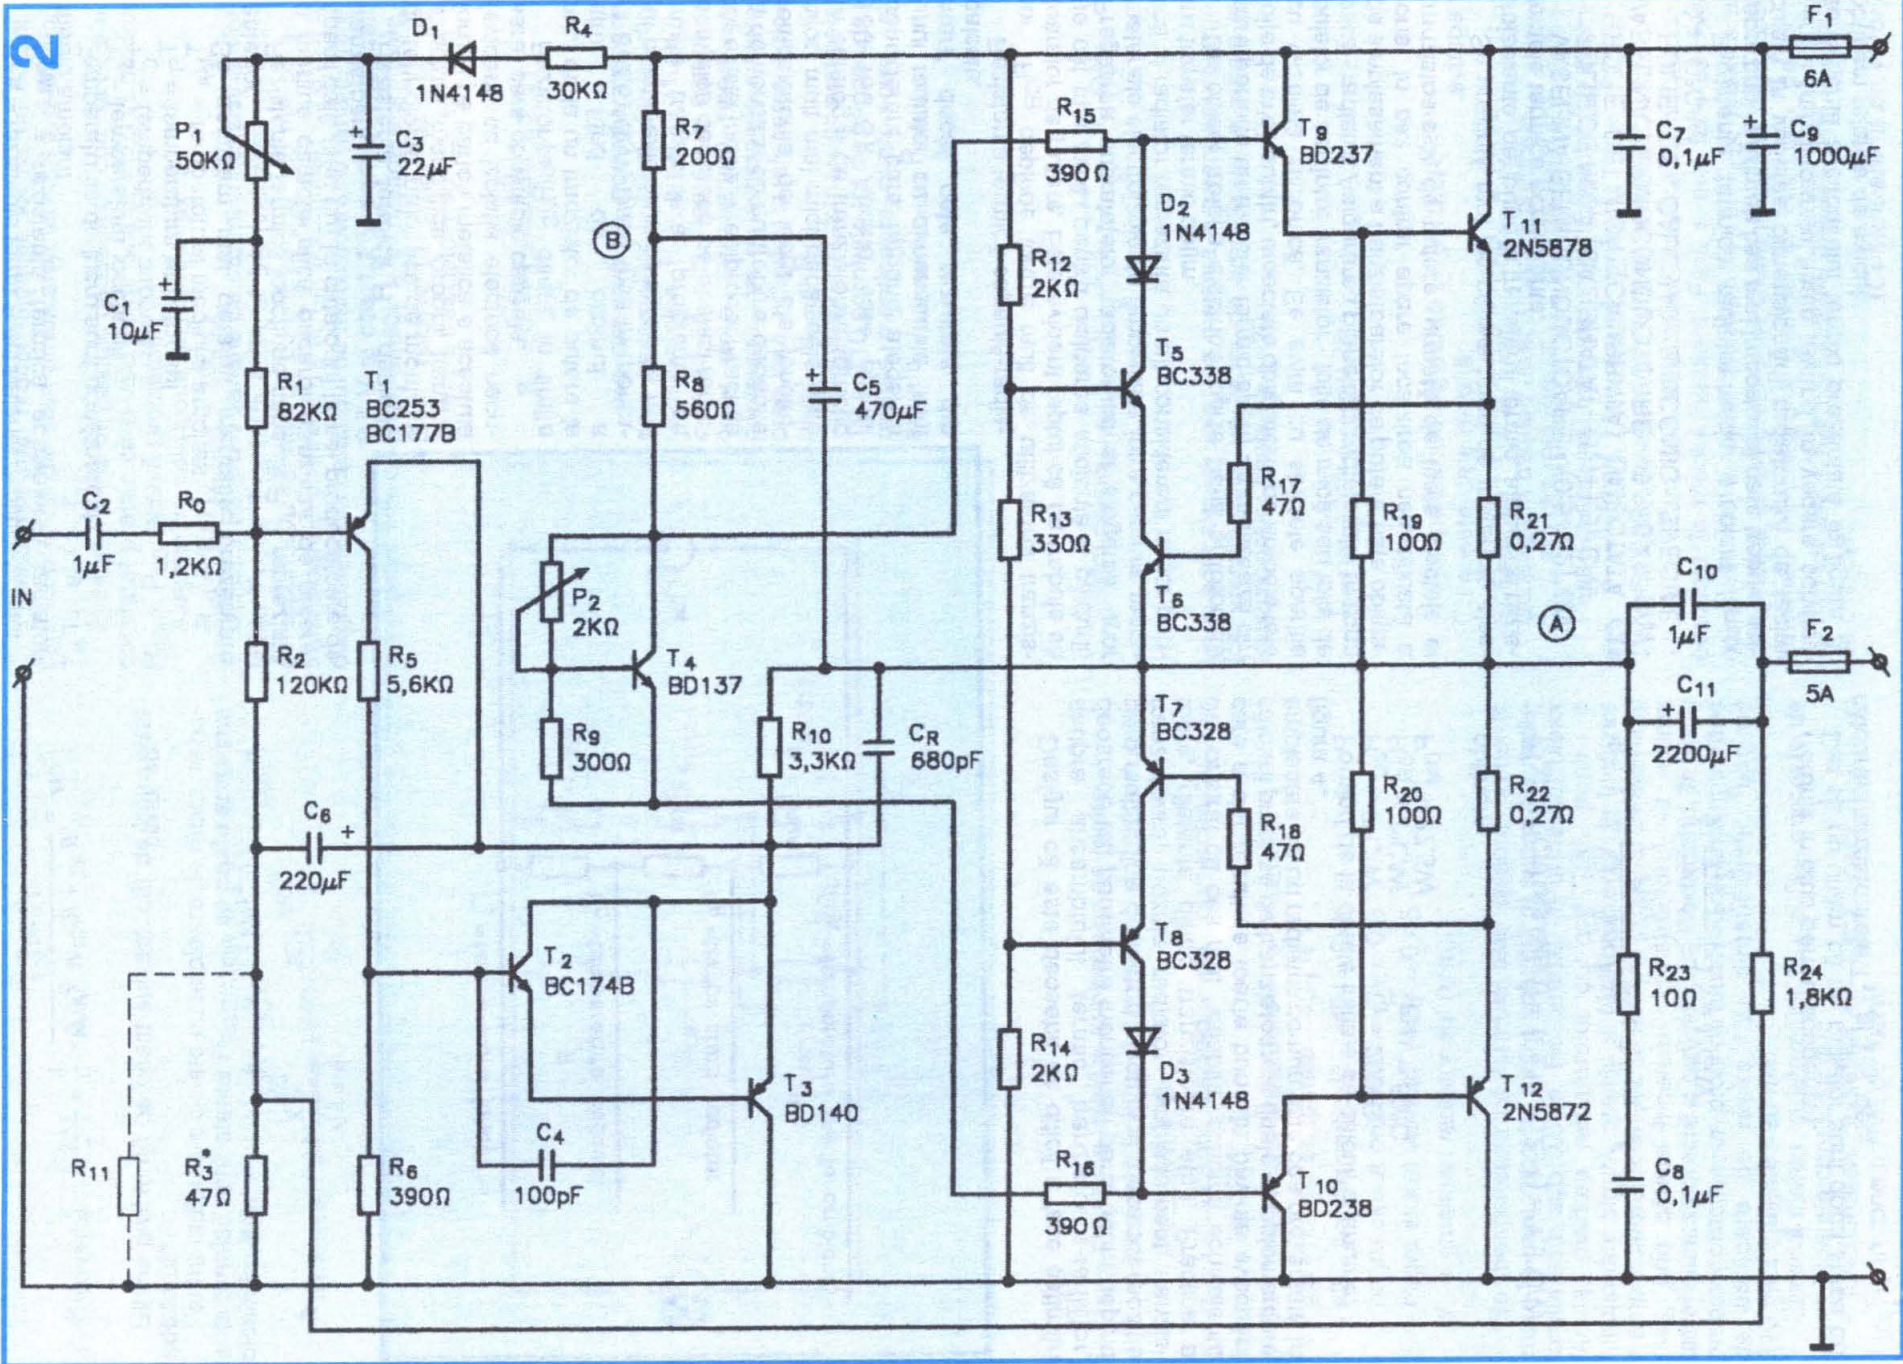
2

$D_1$ 1N4148 $R_4$ 30KΩ

$F_1$ 6A

$P_1$ 50KΩ

$C_3$ 22µF

$R_7$ 200Ω

$R_{15}$ 390Ω

$T_9$ BD237

$C_7$ 0,1µF

$C_9$ 1000µF

B

$D_2$ 1N4148

$T_{11}$ 2N5878

$R_{12}$ 2KΩ

$C_1$ 10µF

$T_5$ BC338

$R_1$ 82KΩ

$T_1$ BC253 BC177B

$R_8$ 560Ω

$C_5$ 470µF

$R_{17}$ 47Ω

$R_{19}$ 100Ω

$R_{21}$ 0,27Ω

$C_2$ 1µF

$R_0$ 1,2KΩ

$R_{13}$ 330Ω

IN

$P_2$ 2KΩ

$T_6$ BC338

A

$C_{10}$ 1µF

$F_2$ 5A

$T_4$ BD137

$R_2$ 120KΩ

$R_5$ 5,6KΩ

$C_{11}$ 2200µF

$T_7$ BC328

$R_9$ 300Ω

$R_{10}$ 3,3KΩ

$C_R$ 680pF

$R_{22}$ 0,27Ω

$R_{20}$ 100Ω

$C_6$ 220µF

$R_{18}$ 47Ω

$T_8$ BC328

$T_2$ BC174B

$R_{23}$ 10Ω

$R_{24}$ 1,8KΩ

$R_{14}$ 2KΩ

$D_3$ 1N4148

$T_3$ BD140

$T_{12}$ 2N5872

$C_4$ 100pF

$R_{16}$ 390Ω

$R_{11}$

$R_3^{\bullet}$ 47Ω

$R_6$ 390Ω

$T_{10}$ BD238

$C_8$ 0,1µF